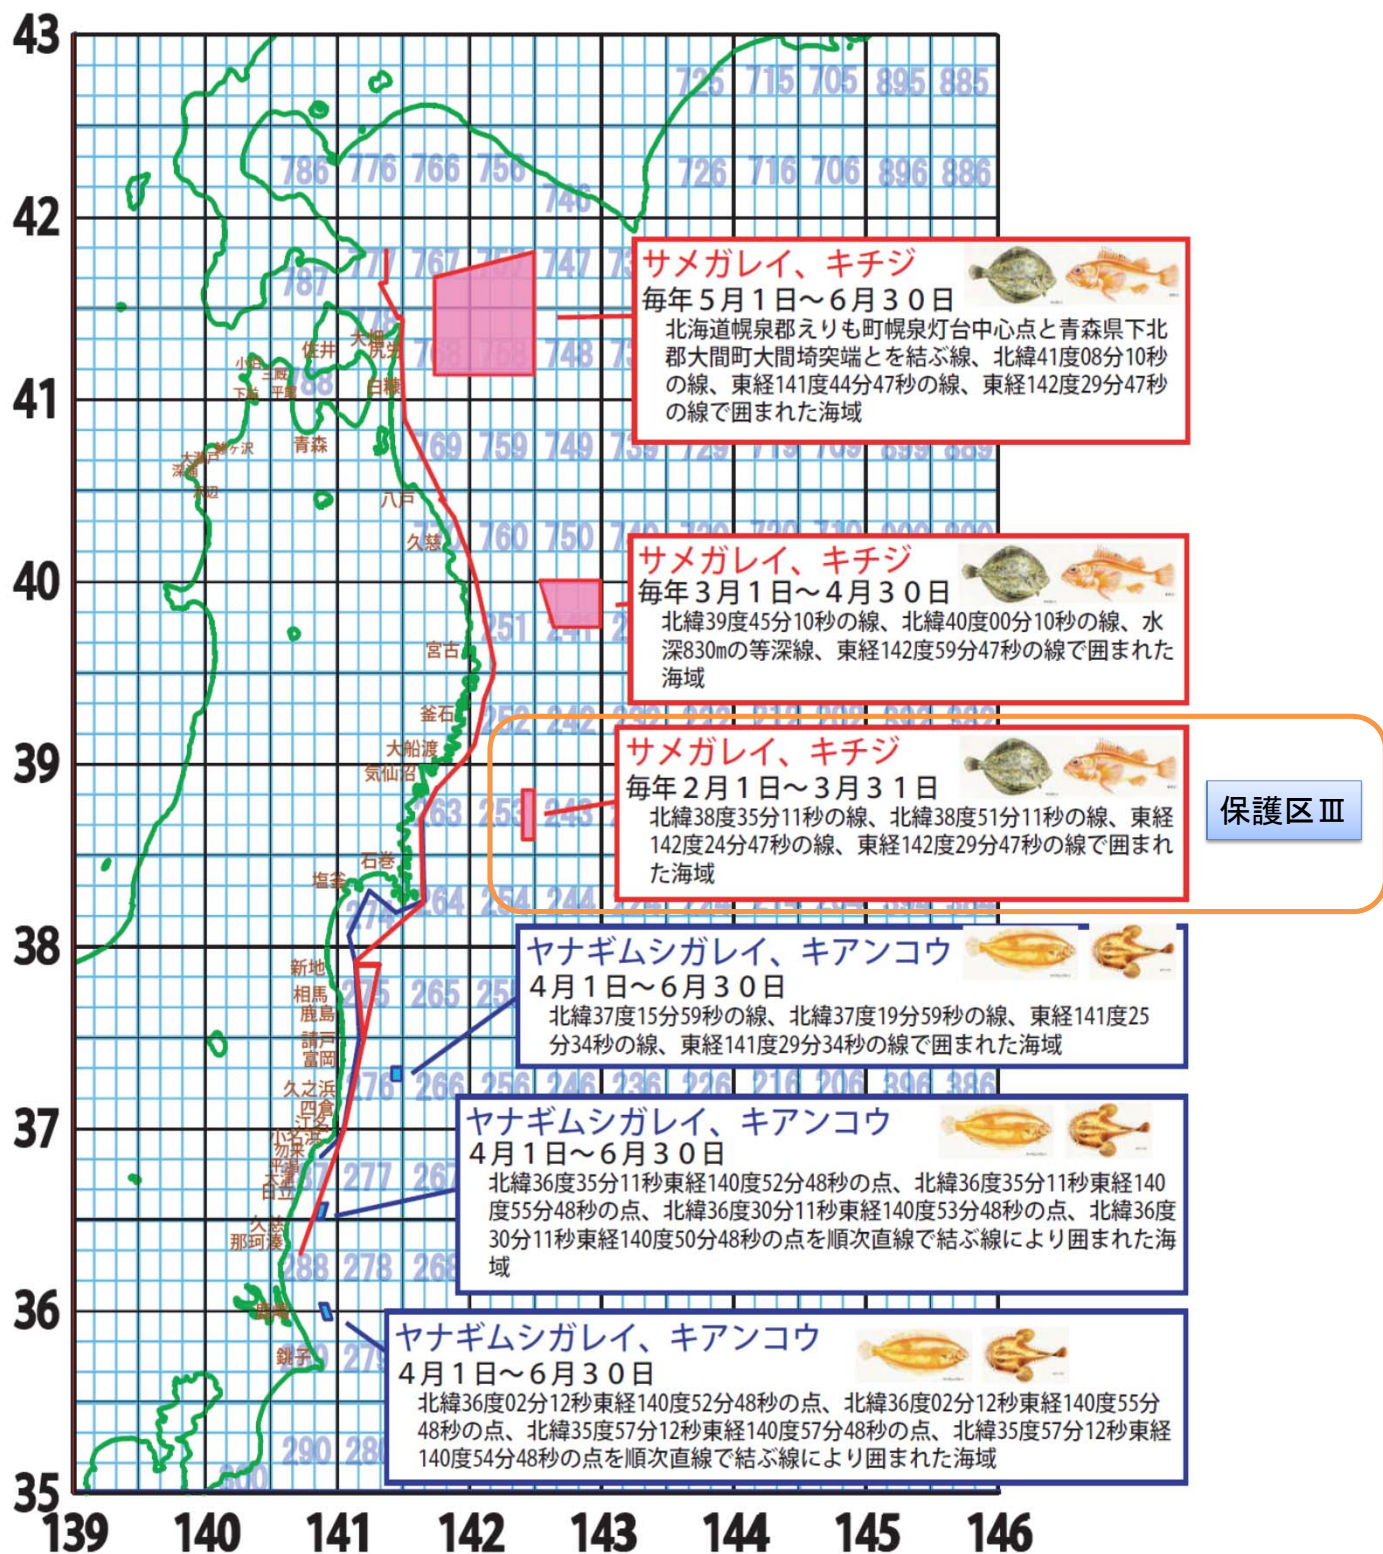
43

42

41

40

39

38

37

36

35

139 140 141 142 143 144 145 146

725 715 705 895 885
786 776 766 756
746
726 716 706 896 886
787 777 767 757 747
768 758 748
788
769 759 749
760 750
251
252 242
263 253 243
264 254 244
275 265 255
276 266 256 246 236 226 216 206 396 386
277 267
288 278 268
279
290 280

小泊 三厩 下前 平舘 佐井 大畑 大間 尻屋 白糠 青森 鰺ヶ沢 大戸瀬 深浦 岩崎 八戸 久慈 宮古 釜石 大船渡 気仙沼 石巻 塩釜 新地 相馬 鹿島 請戸 富岡 久之浜 四倉 小名浜 江名 勿来 平潟 大津 日立 久慈 那珂湊 鹿島 銚子

サメガレイ、キチジ
毎年５月１日～６月３０日
北海道幌泉郡えりも町幌泉灯台中心点と青森県下北郡大間町大間埼突端とを結ぶ線、北緯41度08分10秒の線、東経141度44分47秒の線、東経142度29分47秒の線で囲まれた海域

サメガレイ、キチジ
毎年３月１日～４月３０日
北緯39度45分10秒の線、北緯40度00分10秒の線、水深830mの等深線、東経142度59分47秒の線で囲まれた海域

サメガレイ、キチジ
毎年２月１日～３月３１日
北緯38度35分11秒の線、北緯38度51分11秒の線、東経142度24分47秒の線、東経142度29分47秒の線で囲まれた海域

保護区Ⅲ

ヤナギムシガレイ、キアンコウ
４月１日～６月３０日
北緯37度15分59秒の線、北緯37度19分59秒の線、東経141度25分34秒の線、東経141度29分34秒の線で囲まれた海域

ヤナギムシガレイ、キアンコウ
４月１日～６月３０日
北緯36度35分11秒東経140度52分48秒の点、北緯36度35分11秒東経140度55分48秒の点、北緯36度30分11秒東経140度53分48秒の点、北緯36度30分11秒東経140度50分48秒の点を順次直線で結ぶ線により囲まれた海域

ヤナギムシガレイ、キアンコウ
４月１日～６月３０日
北緯36度02分12秒東経140度52分48秒の点、北緯36度02分12秒東経140度55分48秒の点、北緯35度57分12秒東経140度57分48秒の点、北緯35度57分12秒東経140度54分48秒の点を順次直線で結ぶ線により囲まれた海域